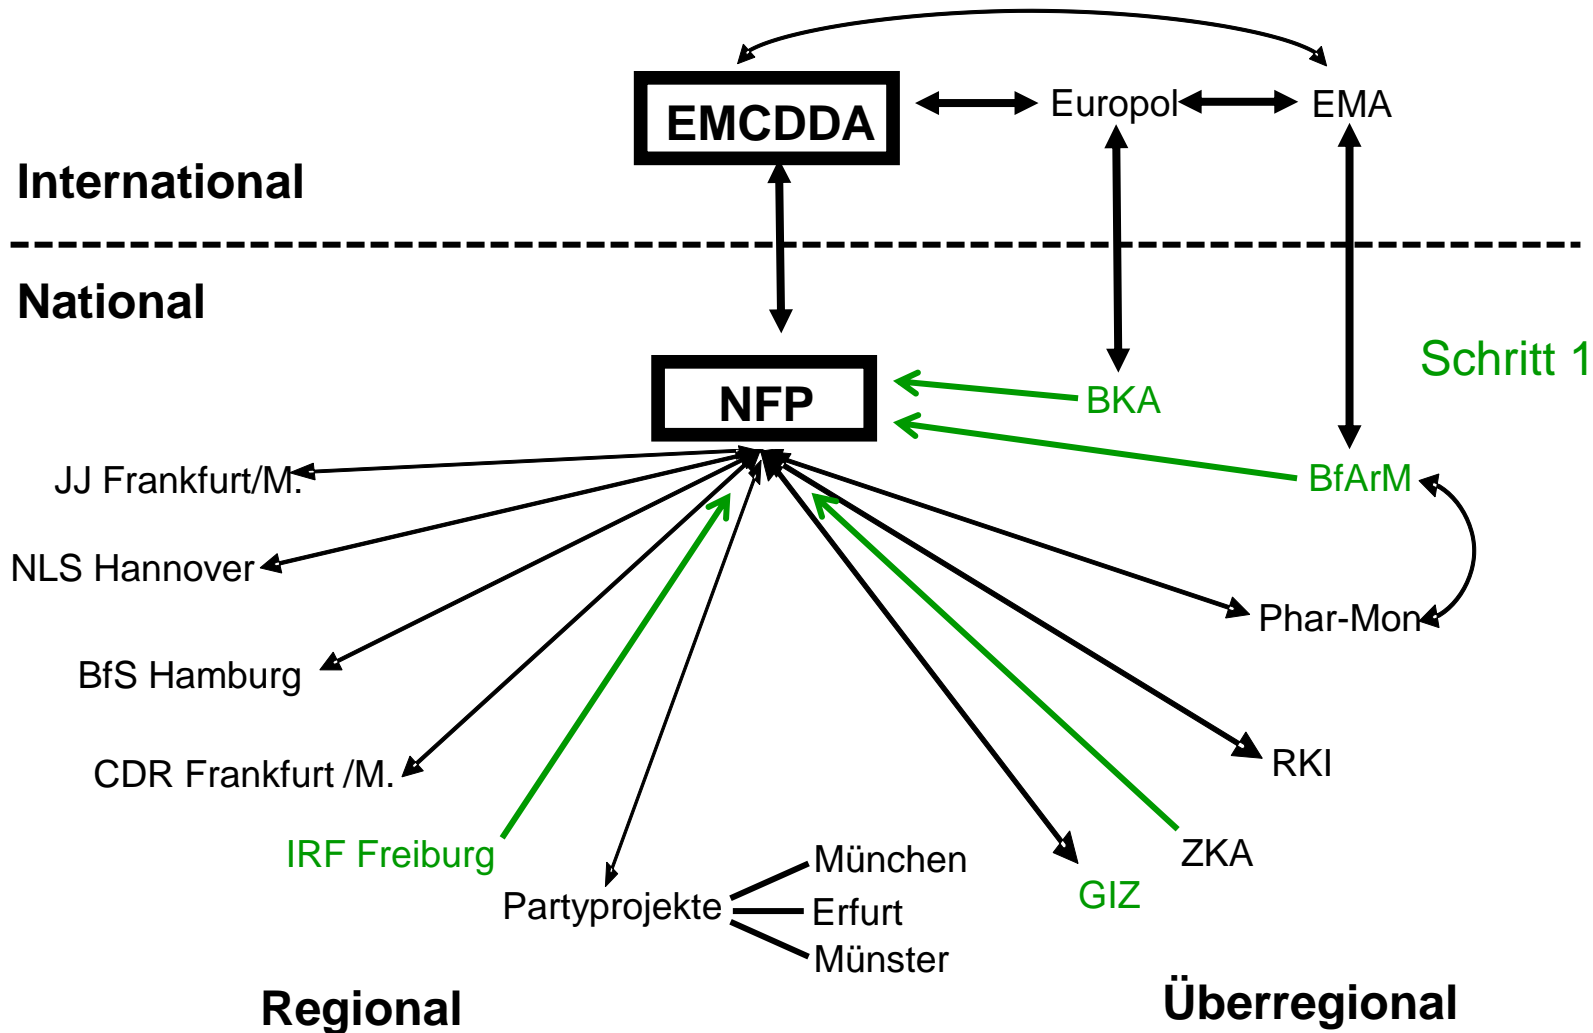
EMCDDA
Europol
EMA
International
National
NFP
BKA
Schritt 1
BfArM
JJ Frankfurt/M.
NLS Hannover
BfS Hamburg
CDR Frankfurt /M.
IRF Freiburg
Partyprojekte
München
Erfurt
Münster
GIZ
ZKA
RKI
Phar-Mon
Regional
Überregional